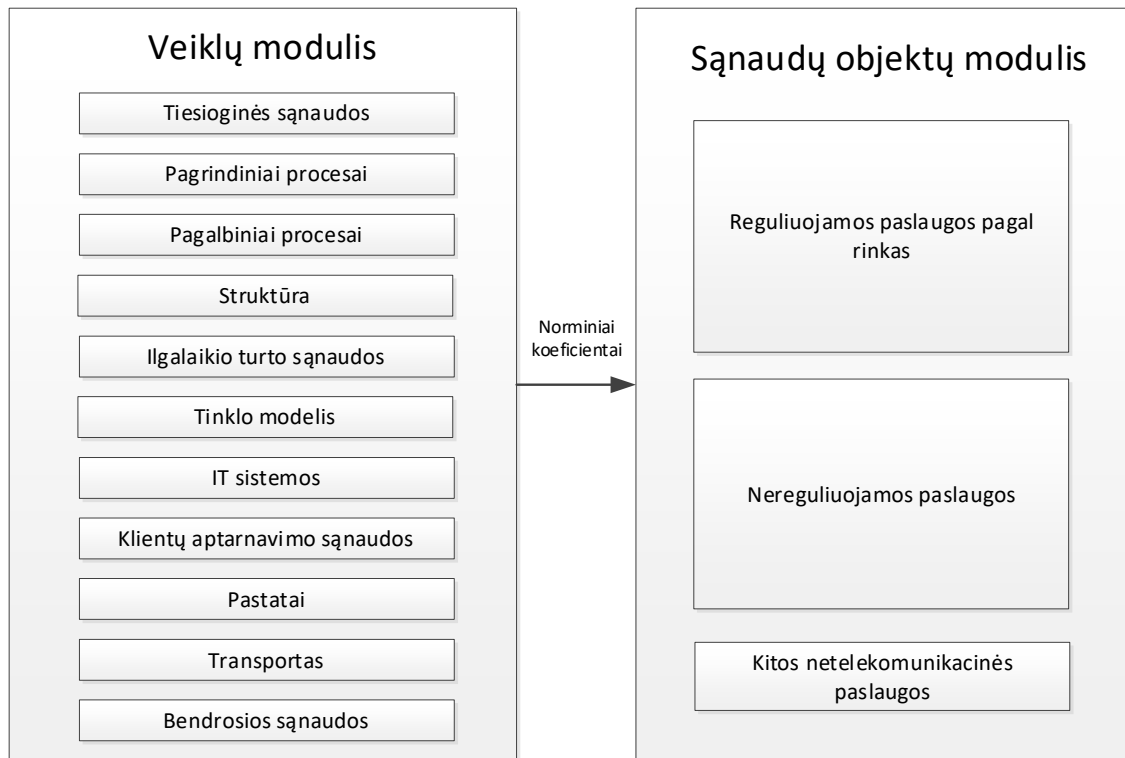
Veiklų modulis

Tiesioginės sąnaudos

Pagrindiniai procesai

Pagalbiniai procesai

Struktūra

Ilgalaikio turto sąnaudos

Tinklo modelis

IT sistemos

Klientų aptarnavimo sąnaudos

Pastatai

Transportas

Bendrosios sąnaudos

Norminiai koeficientai

Sąnaudų objektų modulis

Reguliuojamos paslaugos pagal rinkas

Nereguliuojamos paslaugos

Kitos netelekomunikacinės paslaugos